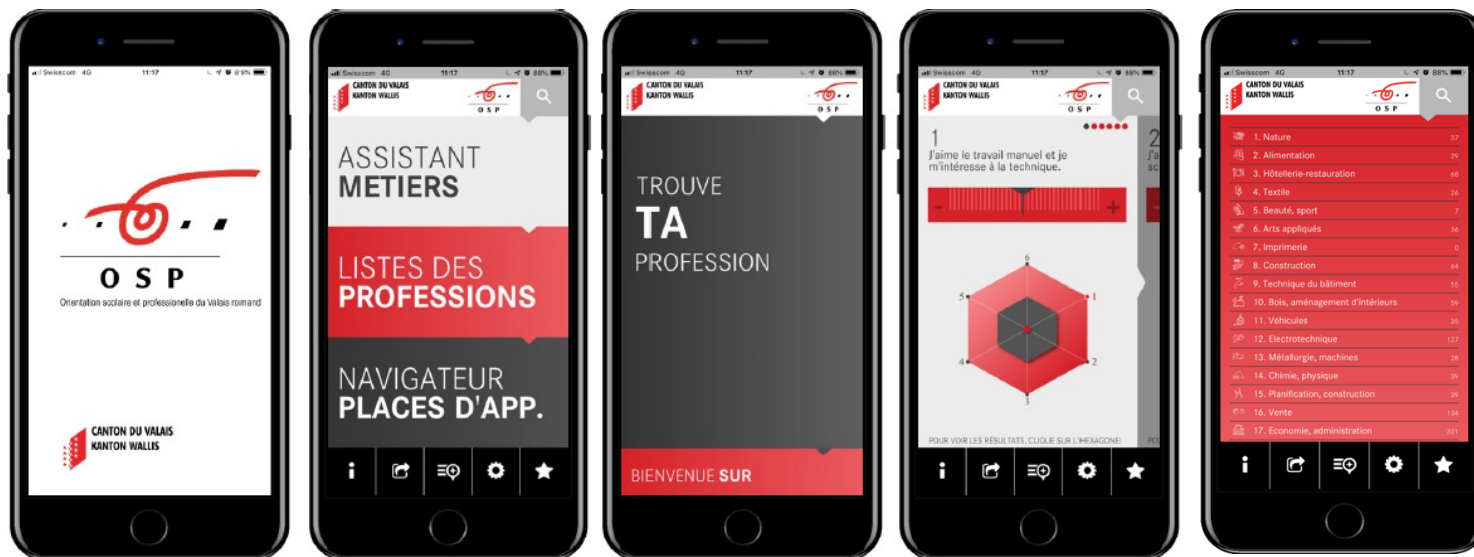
Swisscom 4G 11:17 89%

OSP
Orientation scolaire et professionnelle du Valais romand

CANTON DU VALAIS
KANTON WALLIS

Swisscom 4G 11:17 88%
CANTON DU VALAIS
KANTON WALLIS
OSP

ASSISTANT
METIERS

LISTES DES
PROFESSIONS

NAVIGATEUR
PLACES D'APP.

Swisscom 4G 11:17
CANTON DU VALAIS
KANTON WALLIS
OSP

TROUVE
TA
PROFESSION

BIENVENUE SUR

Swisscom 4G 11:17 88%
CANTON DU VALAIS
KANTON WALLIS
OSP

1
J'aime le travail manuel et je m'intéresse à la technique.

2

–
+

6
1
2
3
4
5

POUR VOIR LES RÉSULTATS, CLIQUE SUR L'HEXAGONE!

Swisscom 4G 11:17 88%
CANTON DU VALAIS
KANTON WALLIS
OSP

1. Nature 37
2. Alimentation 29
3. Hôtellerie-restauration 68
4. Textile 26
5. Beauté, sport 7
6. Arts appliqués 36
7. Imprimerie 0
8. Construction 64
9. Technique du bâtiment 55
10. Bois, aménagement d'intérieurs 59
11. Véhicules 35
12. Electrotechnique 127
13. Métallurgie, machines 28
14. Chimie, physique 39
15. Planification, construction 39
16. Vente 134
17. Economie, administration 321